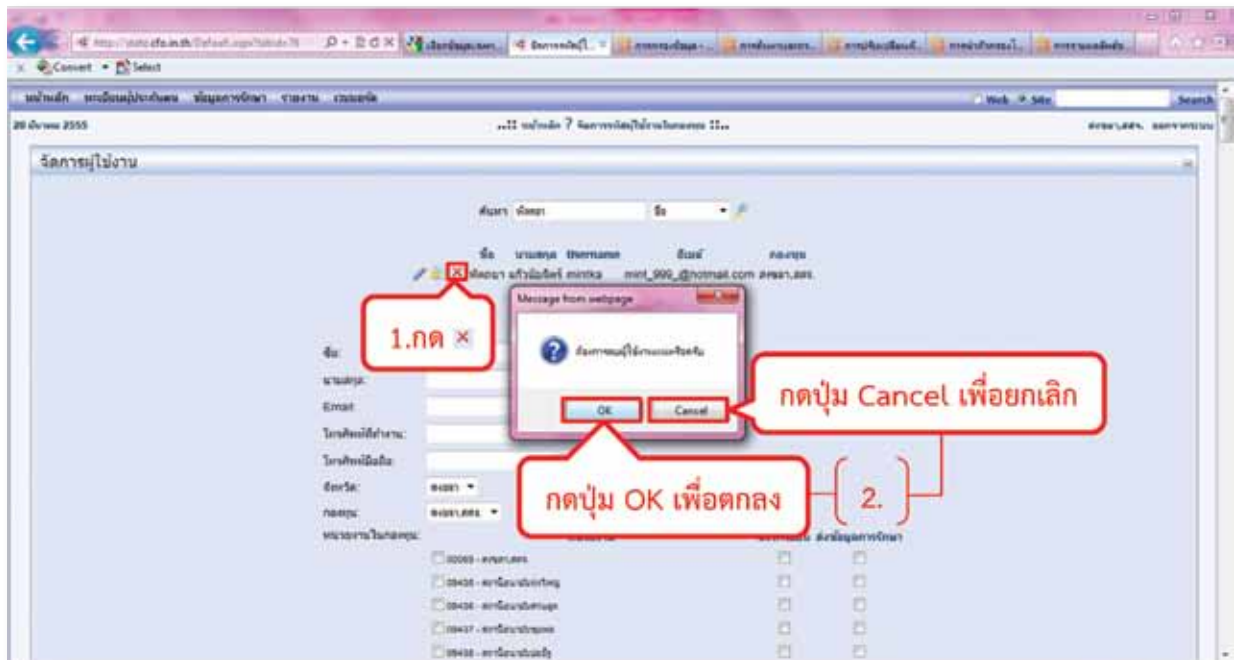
Convert Select

Web Site Search

20 มีนาคม 2555

จัดการผู้ใช้งาน

ค้นหา ชื่อ

ชื่อ นามสกุล Username อีเมล์ กองทุน

มิ้นตรา mint_999_@hotmail.com

1.กด ×

Message from webpage

OK Cancel

กดปุ่ม Cancel เพื่อยกเลิก

กดปุ่ม OK เพื่อตกลง

2.

ชื่อ:
นามสกุล:
Email:
โทรศัพท์ที่ทำงาน:
โทรศัพท์มือถือ:
จังหวัด:
กองทุน:
หน่วยงานในกองทุน:

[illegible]